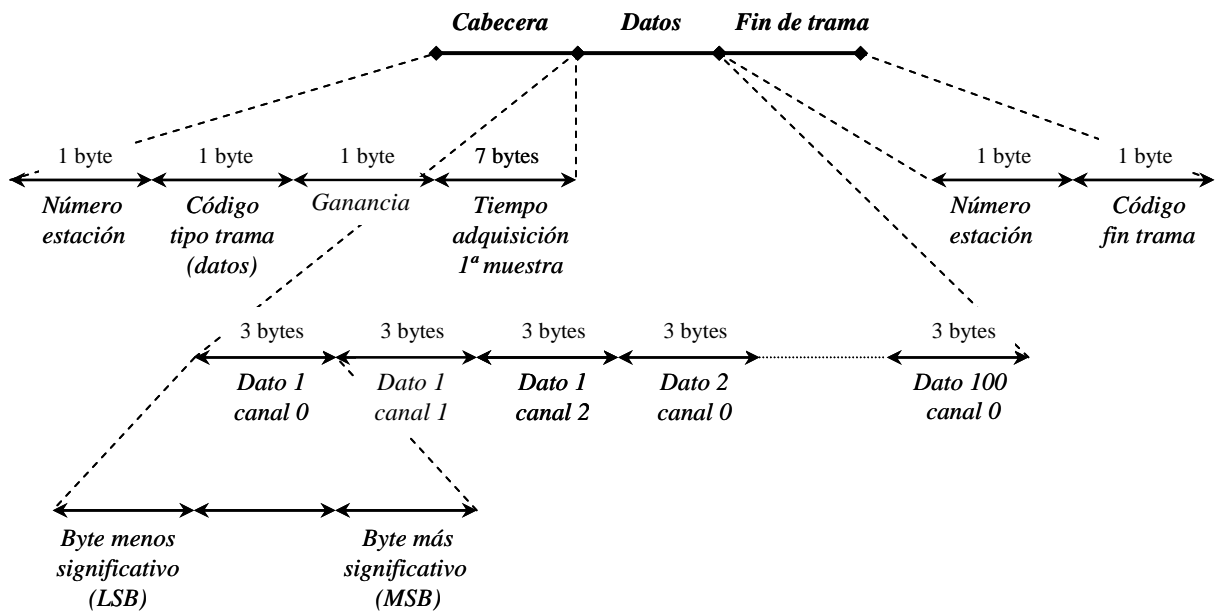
Cabecera Datos Fin de trama

1 byte
Número estación

1 byte
Código tipo trama (datos)

1 byte
Ganancia

7 bytes
Tiempo adquisición 1ª muestra

1 byte
Número estación

1 byte
Código fin trama

3 bytes
Dato 1 canal 0

3 bytes
Dato 1 canal 1

3 bytes
Dato 1 canal 2

3 bytes
Dato 2 canal 0

3 bytes
Dato 100 canal 0

Byte menos significativo (LSB)

Byte más significativo (MSB)